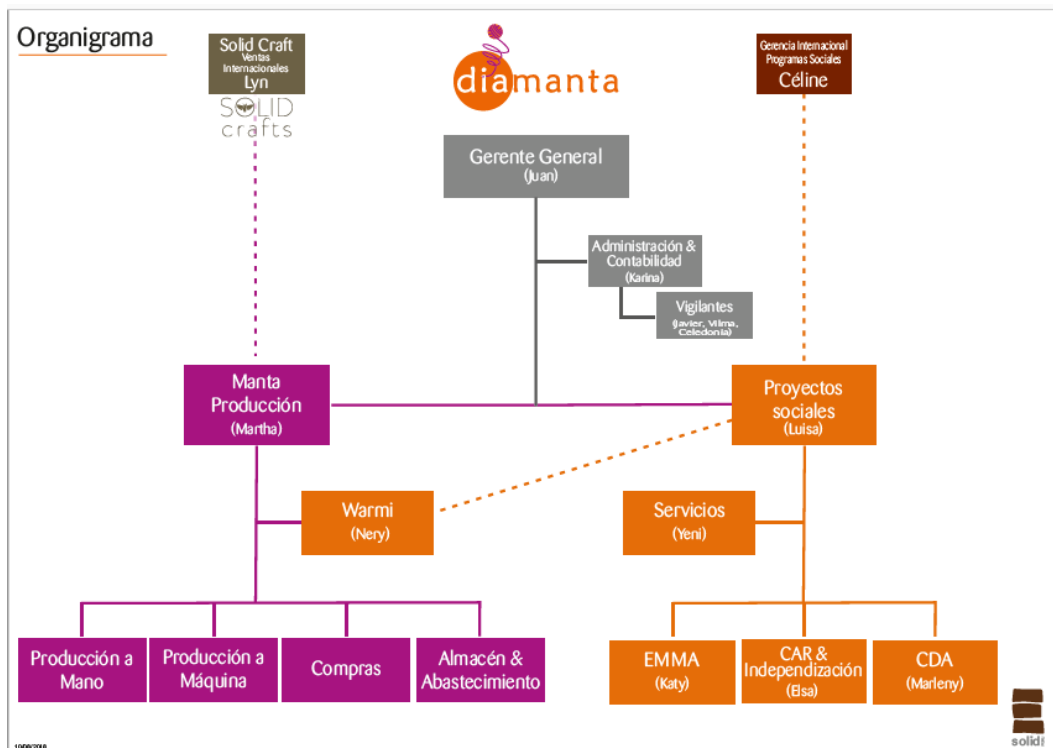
Organigrama

Solid Craft
Ventas Internacionales
Lyn

SOLID crafts

diamanta

Gerencia Internacional Programas Sociales
Céline

Gerente General
(Juan)

Administración & Contabilidad
(Karina)

Vigilantes
(Javier, Vilma, Celedonia)

Manta Producción
(Martha)

Proyectos sociales
(Luisa)

Warmi
(Nery)

Servicios
(Yeni)

Producción a Mano

Producción a Máquina

Compras

Almacén & Abastecimiento

EMMA
(Katy)

CAR & Independización
(Elsa)

CDA
(Marleny)

solid

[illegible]